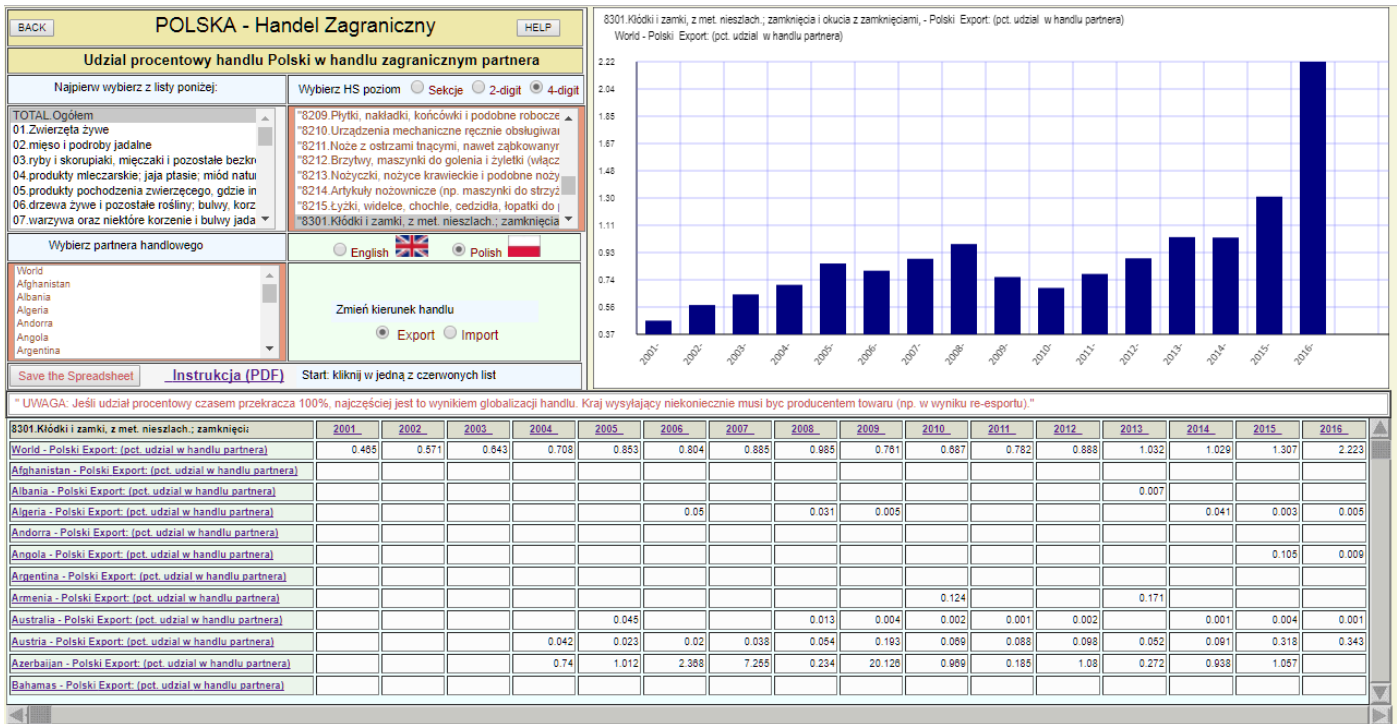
BACK POLSKA - Handel Zagraniczny HELP

Udzial procentowy handlu Polski w handlu zagranicznym partnera

Najpierw wybierz z listy poniżej:

Wybierz HS poziom Sekcje 2-digit 4-digit

TOTAL.Ogółem
01.Zwierzęta żywe
02.mięso i podroby jadalne
03.ryby i skorupiaki, mięczaki i pozostałe bezkr
04.produkty mleczarskie; jaja ptasie; miód natu
05.produkty pochodzenia zwierzęcego, gdzie in
06.drzewa żywe i pozostałe rośliny; bulwy, korz
07.warzywa oraz niektóre korzenie i bulwy jada

"8209.Płytki, nakładki, końcówki i podobne robocze
"8210.Urządzenia mechaniczne ręcznie obsługiwa
"8211.Noże z ostrzami tnącymi, nawet ząbkowany
"8212.Brzytwy, maszynki do golenia i żyletki (włącz
"8213.Nożyczki, nożyce krawieckie i podobne noży
"8214.Artykuły nożownicze (np. maszynki do strzyż
"8215.Łyżki, widelce, chochle, cedzidła, łopatki do
"8301.Kłódki i zamki, z met. nieszlach.; zamknięcia

Wybierz partnera handlowego

English Polish

World
Afghanistan
Albania
Algeria
Andorra
Angola
Argentina

Zmień kierunek handlu
Export Import

Save the Spreadsheet Instrukcja (PDF) Start: kliknij w jedną z czerwonych list

8301.Kłódki i zamki, z met. nieszlach.; zamknięcia i okucia z zamknięciami, - Polski Export: (pct. udział w handlu partnera)
World - Polski Export: (pct. udział w handlu partnera)

2.22
2.04
1.85
1.67
1.48
1.30
1.11
0.93
0.74
0.56
0.37

2001- 2002- 2003- 2004- 2005- 2006- 2007- 2008- 2009- 2010- 2011- 2012- 2013- 2014- 2015- 2016-

" UWAGA: Jeśli udział procentowy czasem przekracza 100%, najczęściej jest to wynikiem globalizacji handlu. Kraj wysyłający niekoniecznie musi byc producentem towaru (np. w wyniku re-esportu)."

| 8301.Kłódki i zamki, z met. nieszlach.; zamknięcia | 2001 | 2002 | 2003 | 2004 | 2005 | 2006 | 2007 | 2008 | 2009 | 2010 | 2011 | 2012 | 2013 | 2014 | 2015 | 2016 |
|---|---|---|---|---|---|---|---|---|---|---|---|---|---|---|---|---|
| World - Polski Export: (pct. udzial w handlu partnera) | 0.485 | 0.571 | 0.643 | 0.708 | 0.853 | 0.804 | 0.885 | 0.985 | 0.761 | 0.687 | 0.782 | 0.888 | 1.032 | 1.029 | 1.307 | 2.223 |
| Afghanistan - Polski Export: (pct. udzial w handlu partnera) | | | | | | | | | | | | | | | | |
| Albania - Polski Export: (pct. udzial w handlu partnera) | | | | | | | | | | | | | 0.007 | | | |
| Algeria - Polski Export: (pct. udzial w handlu partnera) | | | | | | 0.05 | | 0.031 | 0.005 | | | | | 0.041 | 0.003 | 0.005 |
| Andorra - Polski Export: (pct. udzial w handlu partnera) | | | | | | | | | | | | | | | | |
| Angola - Polski Export: (pct. udzial w handlu partnera) | | | | | | | | | | | | | | | 0.105 | 0.009 |
| Argentina - Polski Export: (pct. udzial w handlu partnera) | | | | | | | | | | | | | | | | |
| Armenia - Polski Export: (pct. udzial w handlu partnera) | | | | | | | | | | 0.124 | | | 0.171 | | | |
| Australia - Polski Export: (pct. udzial w handlu partnera) | | | | | 0.045 | | | 0.013 | 0.004 | 0.002 | 0.001 | 0.002 | | 0.001 | 0.004 | 0.001 |
| Austria - Polski Export: (pct. udzial w handlu partnera) | | | | 0.042 | 0.023 | 0.02 | 0.038 | 0.054 | 0.193 | 0.069 | 0.088 | 0.098 | 0.052 | 0.091 | 0.318 | 0.343 |
| Azerbaijan - Polski Export: (pct. udzial w handlu partnera) | | | | 0.74 | 1.012 | 2.368 | 7.255 | 0.234 | 20.126 | 0.969 | 0.185 | 1.08 | 0.272 | 0.938 | 1.057 | |
| Bahamas - Polski Export: (pct. udzial w handlu partnera) | | | | | | | | | | | | | | | | |